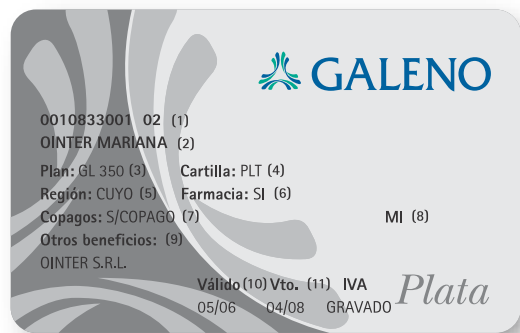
GALENO

0010833001 02 (1)
OINTER MARIANA (2)
Plan: GL 350 (3)
Cartilla: PLT (4)
Región: CUYO (5)
Farmacia: SI (6)
Copagos: S/COPAGO (7)
MI (8)
Otros beneficios: (9)
OINTER S.R.L.
Válido (10) Vto. (11) IVA
05/06 04/08 GRAVADO
Plata